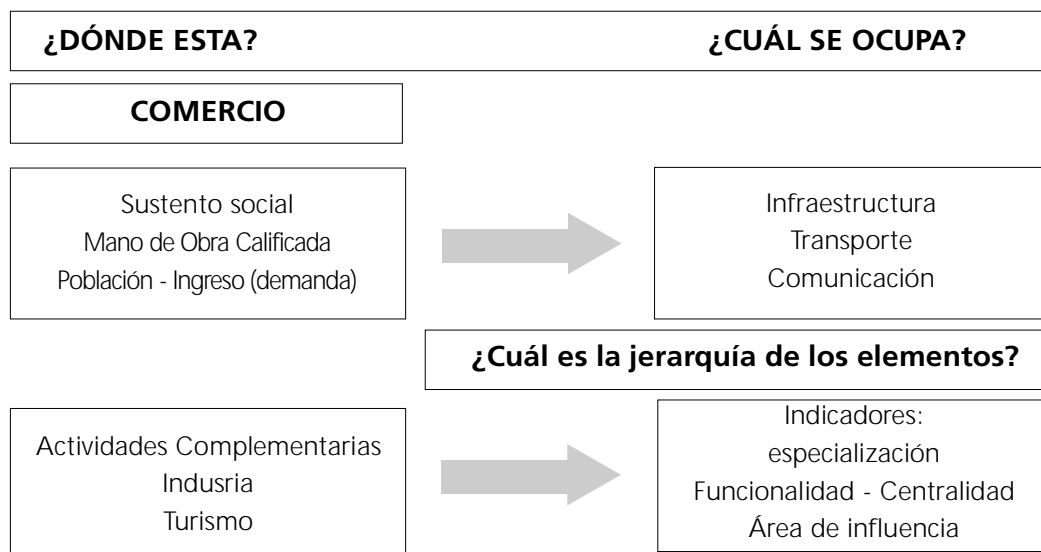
¿DÓNDE ESTA?

¿CUÁL SE OCUPA?

COMERCIO

Sustento social
Mano de Obra Calificada
Población - Ingreso (demanda)

Infraestructura
Transporte
Comunicación

¿Cuál es la jerarquía de los elementos?

Actividades Complementarias
Indusria
Turismo

Indicadores:
especialización
Funcionalidad - Centralidad
Área de influencia